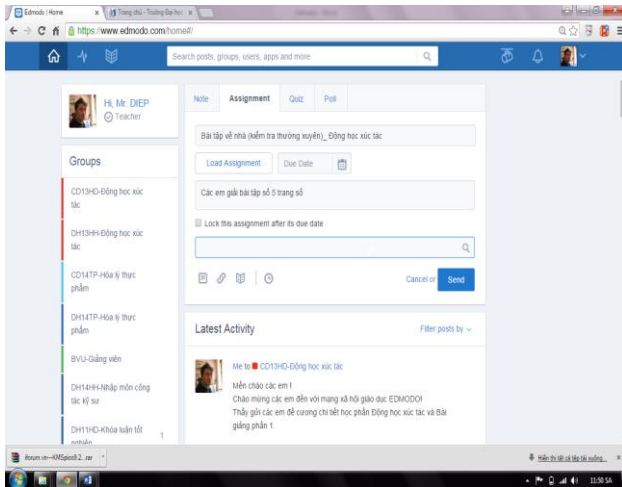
Edmodo | Home
Trang chủ - Trường Đại học
https://www.edmodo.com/home#/

Search posts, groups, users, apps and more

Hi, Mr. DIEP
Teacher

Groups

CD13HD-Động học xúc tác

DH13HH-Động học xúc tác

CD14TP-Hóa lý thực phẩm

DH14TP-Hóa lý thực phẩm

BVU-Giảng viên

DH14HH-Nhập môn công tác kỹ sư

DH11HD-Khóa luận tốt nghiệp 1

Note | Assignment | Quiz | Poll

Bài tập về nhà (kiểm tra thường xuyên)_ Động học xúc tác

Load Assignment | Due Date

Các em giải bài tập số 5 trang số

Lock this assignment after its due date

Cancel or Send

Latest Activity

Filter posts by

Me to CD13HD-Động học xúc tác

Mến chào các em !
Chào mừng các em đến với mạng xã hội giáo dục EDMODO!
Thầy gửi các em đề cương chi tiết học phần Động học xúc tác và Bài giảng phần 1.

forum.vn---KMSpico9.2....rar

Hiển thị tất cả tệp tải xuống...

11:50 SA